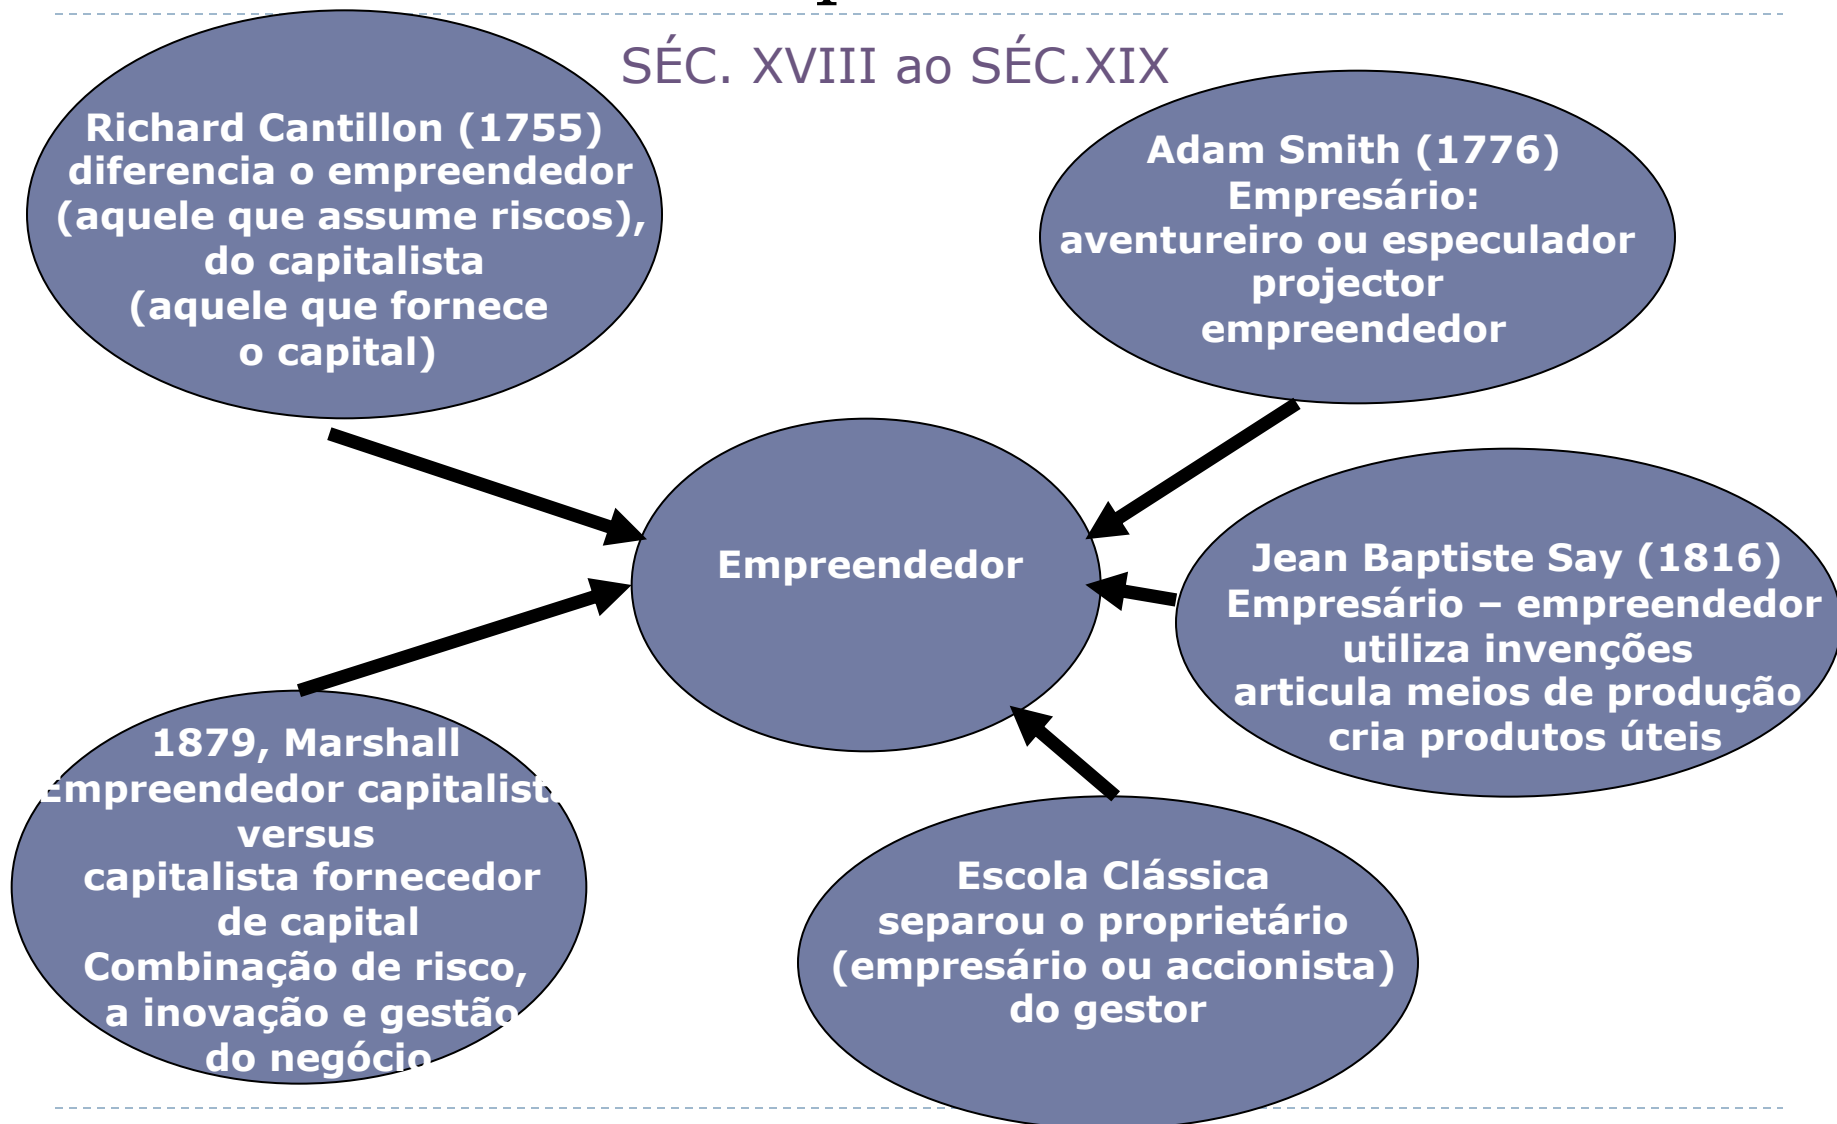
SÉC. XVIII ao SÉC.XIX

Richard Cantillon (1755) diferencia o empreendedor (aquele que assume riscos), do capitalista (aquele que fornece o capital)

Adam Smith (1776) Empresário: aventureiro ou especulador projector empreendedor

Empreendedor

Jean Baptiste Say (1816) Empresário – empreendedor utiliza invenções articula meios de produção cria produtos úteis

1879, Marshall Empreendedor capitalista versus capitalista fornecedor de capital Combinação de risco, a inovação e gestão do negócio

Escola Clássica separou o proprietário (empresário ou accionista) do gestor